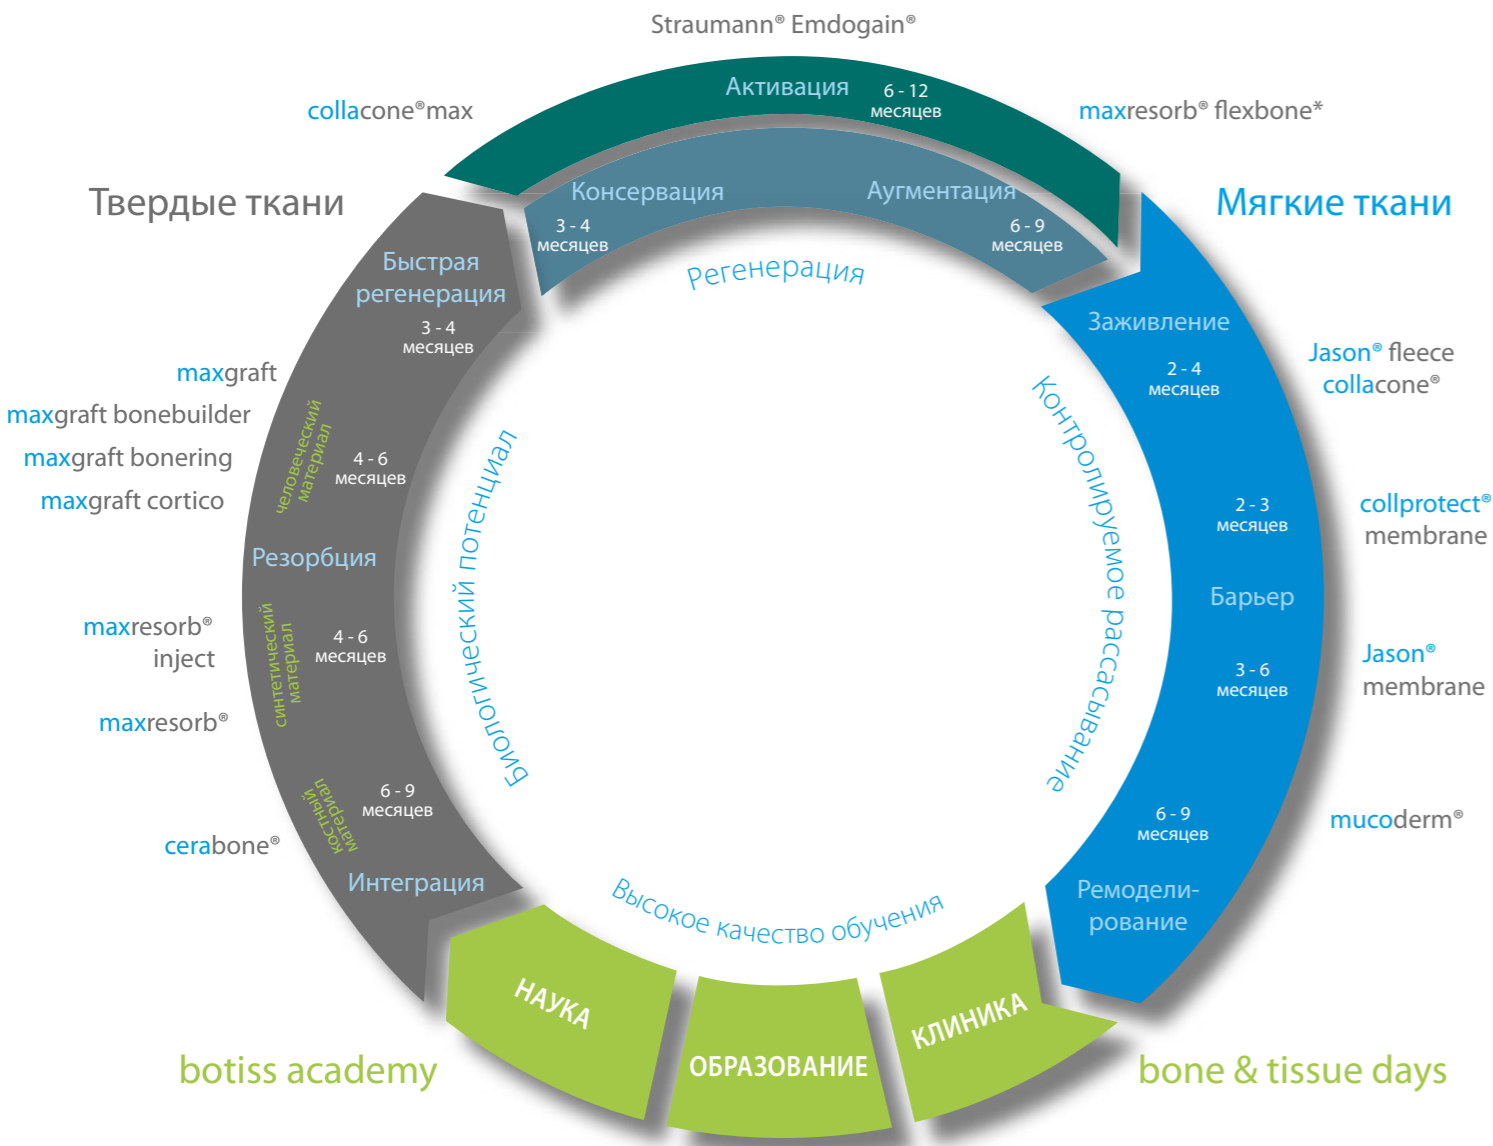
Straumann® Emdogain®

collacone®max

Активация 6 - 12 месяцев

maxresorb® flexbone*

Твердые ткани

Консервация 3 - 4 месяцев

Аугментация 6 - 9 месяцев

Мягкие ткани

Регенерация

Быстрая регенерация 3 - 4 месяцев

Заживление 2 - 4 месяцев

Jason® fleece
collacone®

maxgraft
maxgraft bonebuilder
maxgraft bonering
maxgraft cortico

человеческий материал 4 - 6 месяцев

Биологический потенциал

Контролируемое рассасывание

2 - 3 месяцев

collprotect® membrane

Резорбция

Барьер

maxresorb® inject

синтетический материал 4 - 6 месяцев

3 - 6 месяцев

Jason® membrane

maxresorb®

костный материал 6 - 9 месяцев

6 - 9 месяцев

mucoderm®

cerabone®

Интеграция

Высокое качество обучения

Ремоделирование

НАУКА

ОБРАЗОВАНИЕ

КЛИНИКА

botiss academy

bone & tissue days